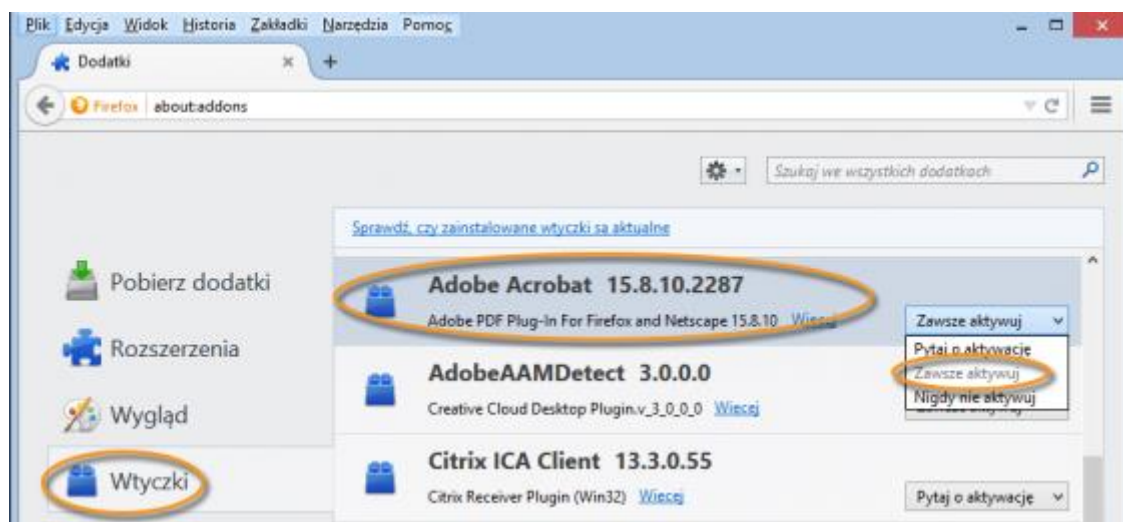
Plik Edycja Widok Historia Zakładki Narzędzia Pomoc

Dodatki

Firefox about:addons

Szukaj we wszystkich dodatkach

Sprawdź, czy zainstalowane wtyczki są aktualne

Pobierz dodatki

Rozszerzenia

Wygląd

Wtyczki

Adobe Acrobat 15.8.10.2287

Adobe PDF Plug-In For Firefox and Netscape 15.8.10 Więcej

Zawsze aktywuj

Pytaj o aktywację

Zawsze aktywuj

Nigdy nie aktywuj

AdobeAAMDetect 3.0.0.0

Creative Cloud Desktop Plugin.v_3_0_0_0 Więcej

Citrix ICA Client 13.3.0.55

Citrix Receiver Plugin (Win32) Więcej

Pytaj o aktywację